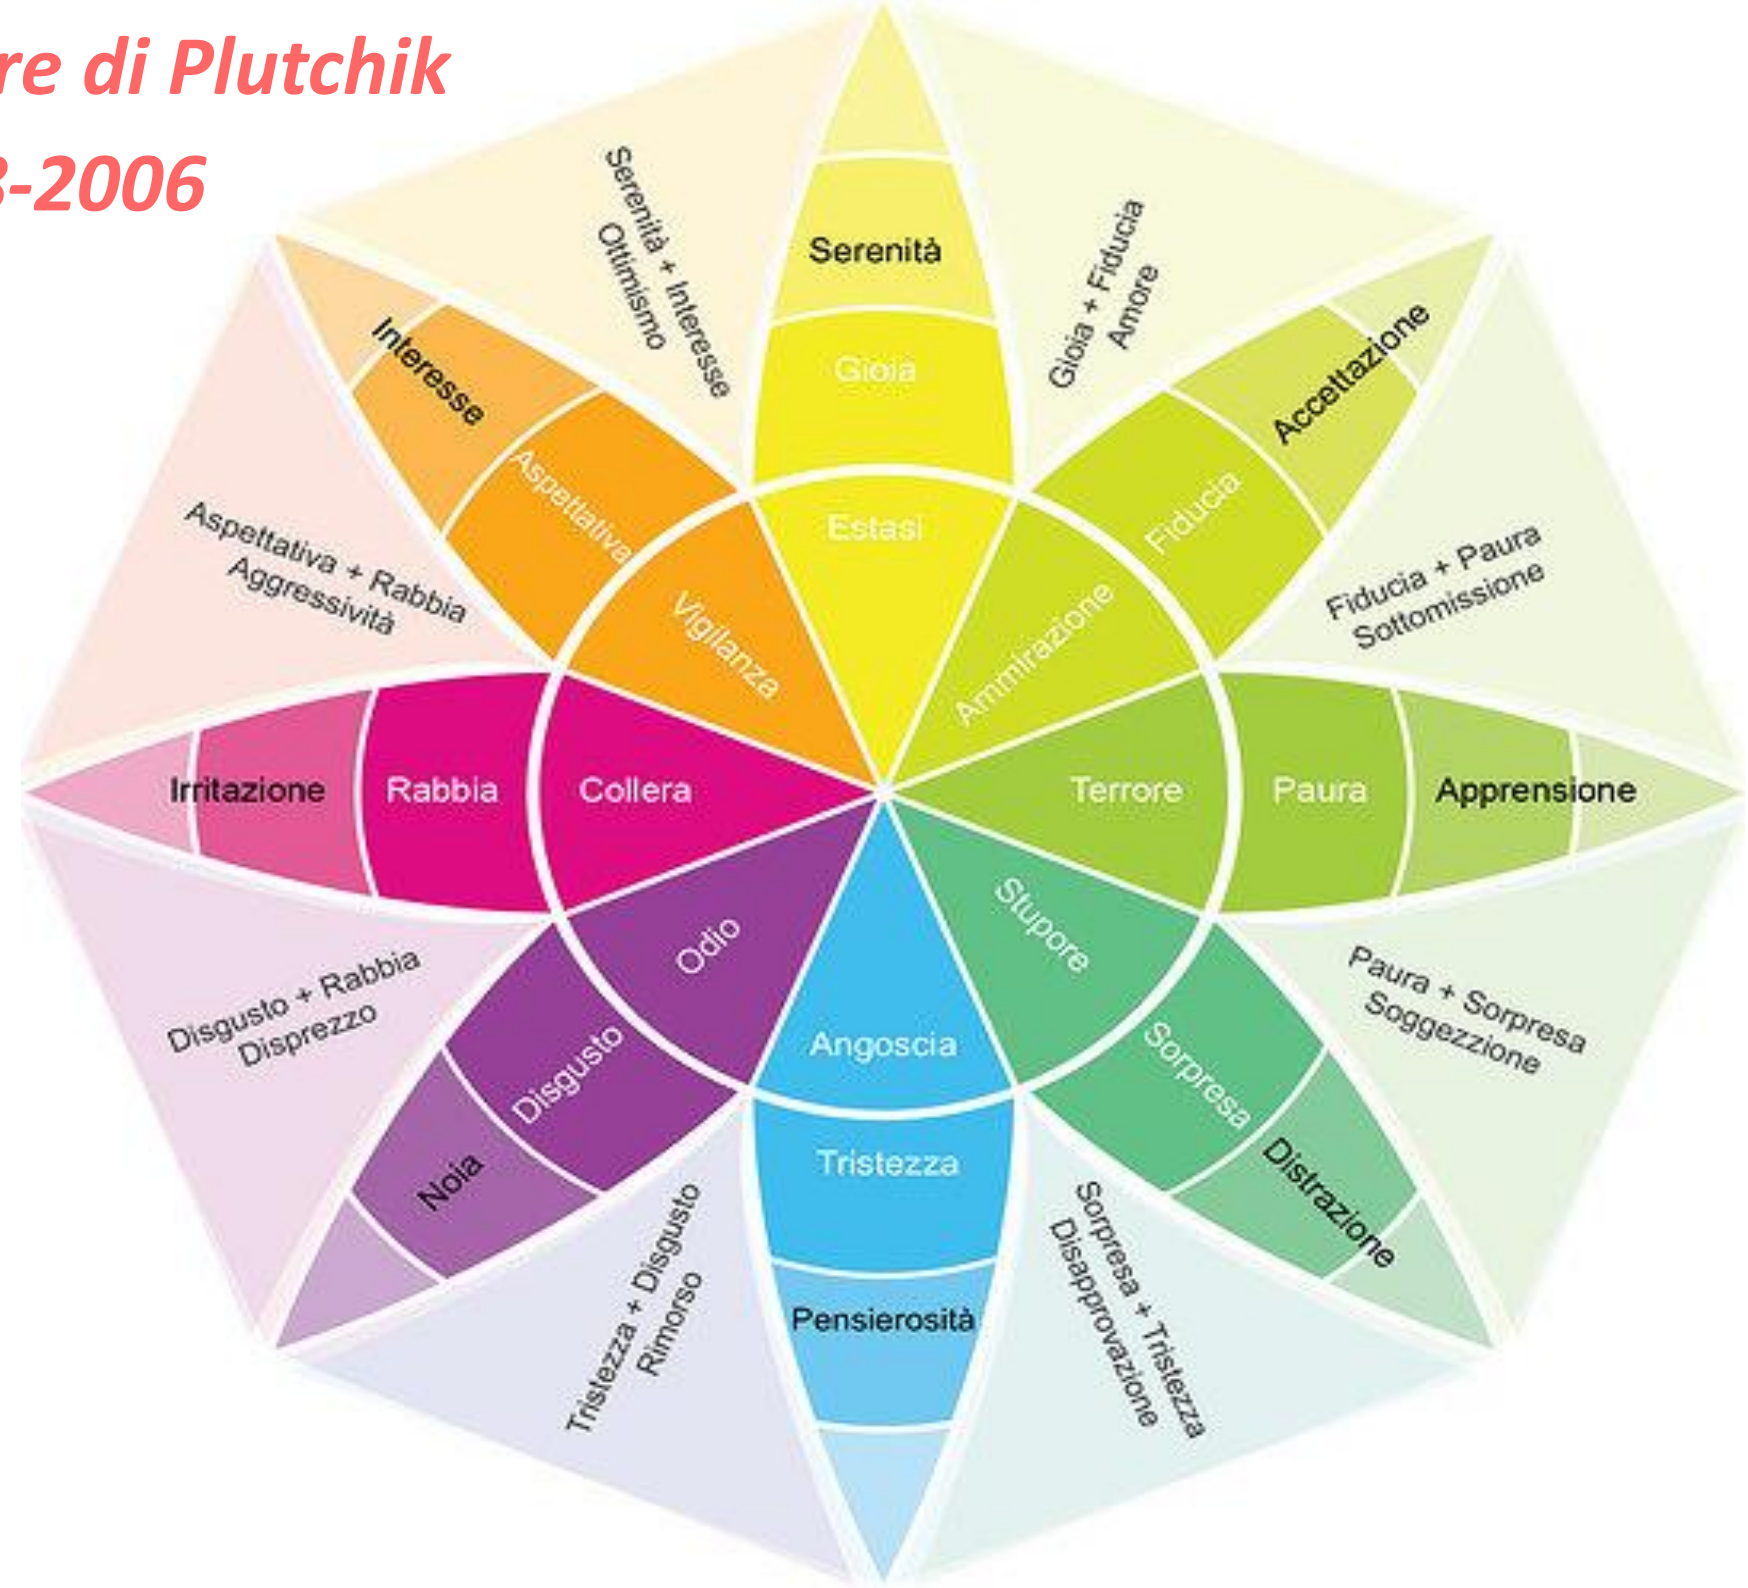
re di Plutchik
3-2006

Serenità + Interesse
Ottimismo

Serenità
Gioia
Estasi

Gioia + Fiducia
Amore

Accettazione
Fiducia
Ammirazione

Fiducia + Paura
Sottomissione

Apprensione
Paura
Terrore

Paura + Sorpresa
Soggezione

Distrazione
Sorpresa
Stupore

Sorpresa + Tristezza
Disapprovazione

Pensierosità
Tristezza
Angoscia

Tristezza + Disgusto
Rimorso

Noia
Disgusto
Odio

Disgusto + Rabbia
Disprezzo

Irritazione
Rabbia
Collera

Aspettativa + Rabbia
Aggressività

Interesse
Aspettativa
Vigilanza